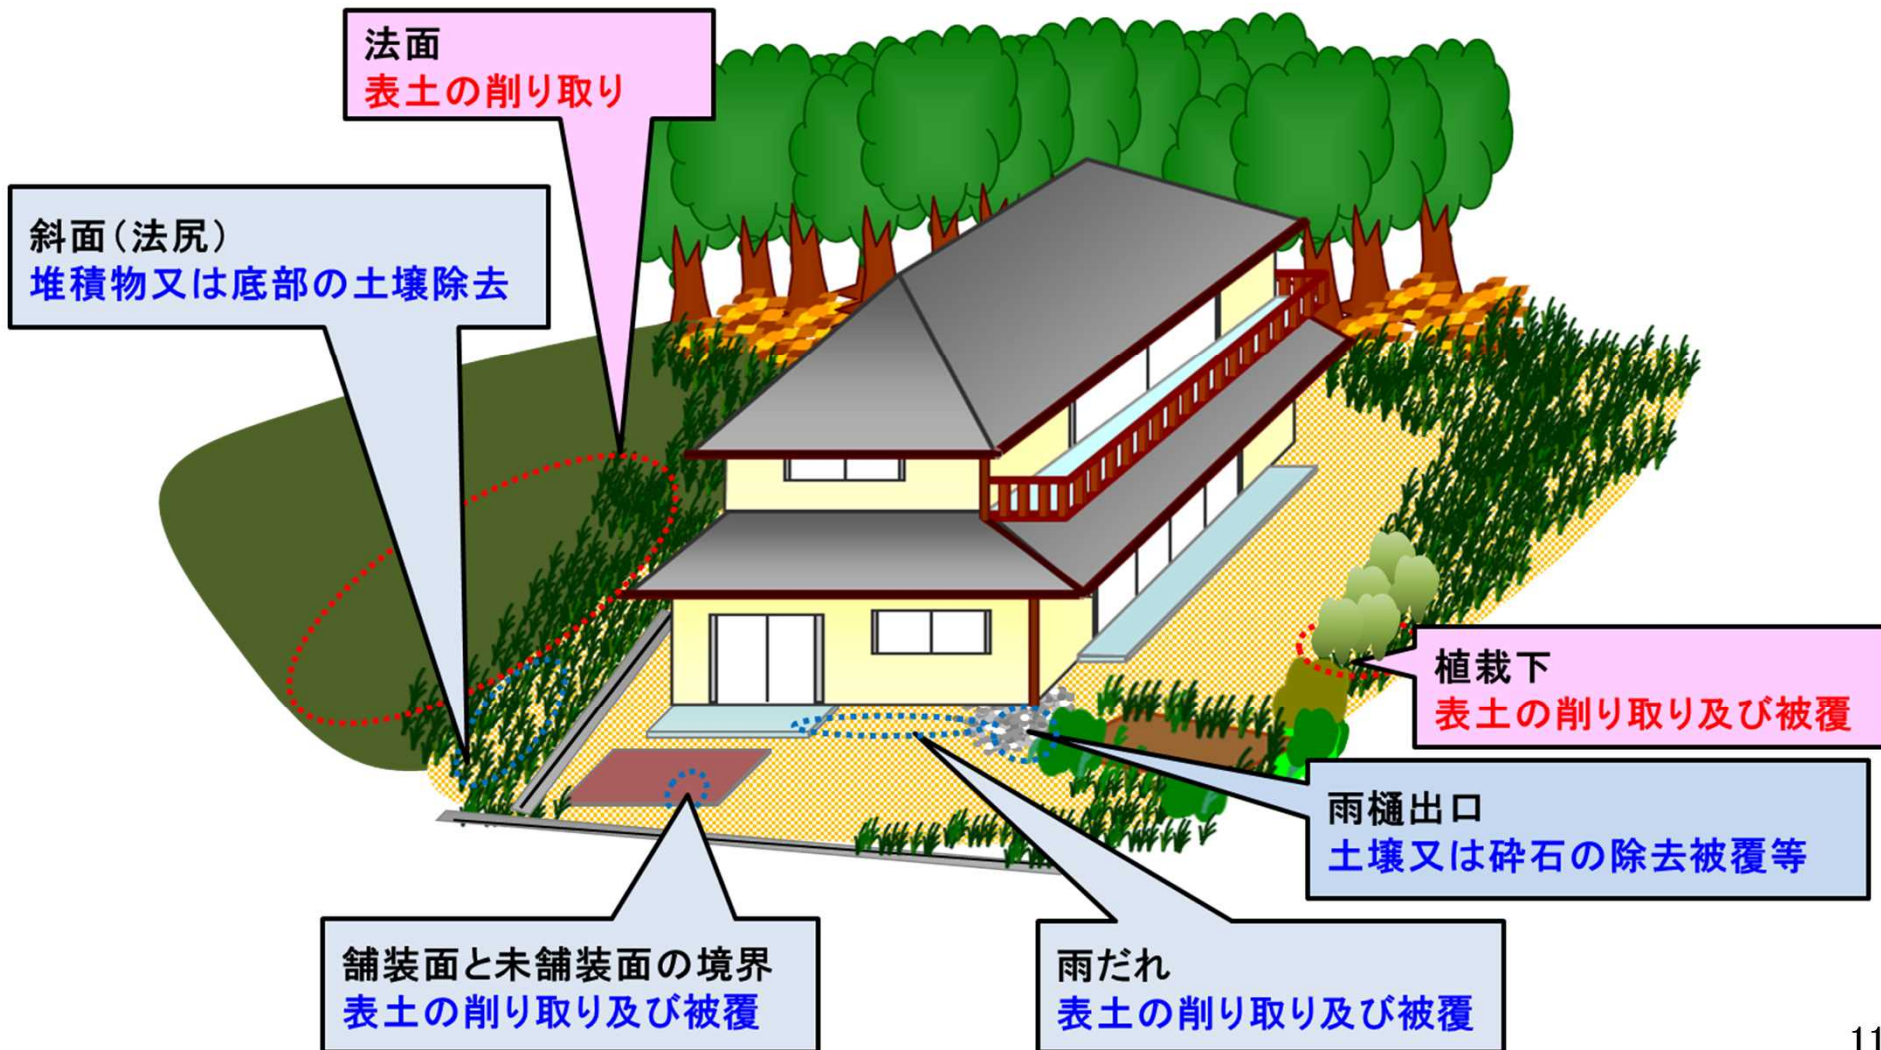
法面
表土の削り取り

斜面（法尻）
堆積物又は底部の土壌除去

植栽下
表土の削り取り及び被覆

雨樋出口
土壌又は砕石の除去被覆等

舗装面と未舗装面の境界
表土の削り取り及び被覆

雨だれ
表土の削り取り及び被覆

11